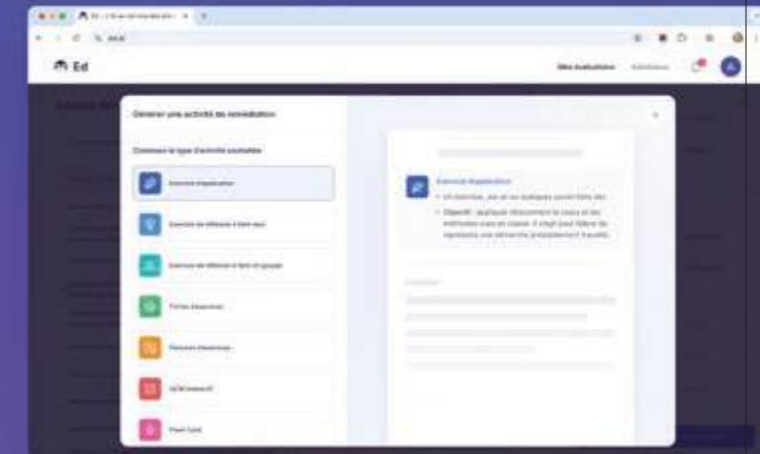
Ed

Mes évaluations

Générer une activité de remédiation

Choisissez le type d'activité souhaitée

Exercice d'application

Exercice de réflexion à faire seul

Exercice de réflexion à faire en groupe

Fiches d'exercices

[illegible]

QCM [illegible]

Flash Card

Exercice d'application

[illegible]

Objectif : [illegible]